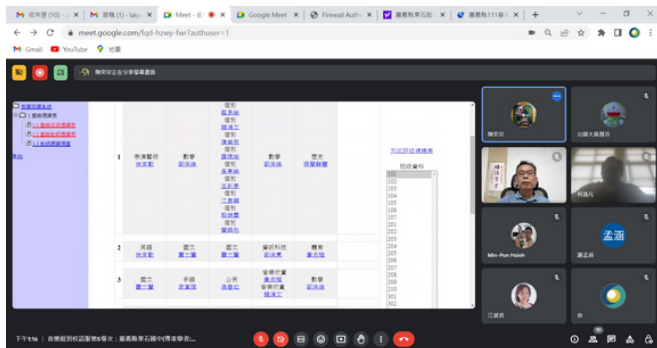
收件匣 (10) - | 草稿 (1) - laly | Meet - | Google Meet | Firewall Auth | 嘉義縣東石國 | 嘉義縣111學 | +

meet.google.com/fqd-hzwy-fwr?authuser=1

Gmail YouTube 地圖

陳英安正在分享螢幕畫面

| | 1 | 表演藝術 | 數學 | 國文 | 數學 | 歷史 |
|---|---|---|---|---|---|---|
| | 2 | 英語 | 國文 | 國文 | 資訊科技 | 體育 |
| | 3 | 國文 | 手語 | 公民 | 音樂欣賞 | 數學 |

列印班級課表

班級資料

101
102
103
104
105
106
107
108
109
110
111
112
201
202
203
204
205
206
207
208
209
210

陳英安
白鵝大專國宗
何清元
Min-Pon Hsieh
謝孟涵
孟涵
江慧君
你

下午1:16 | 音樂組別校訂配課排課大：嘉義縣東石國中(導案)